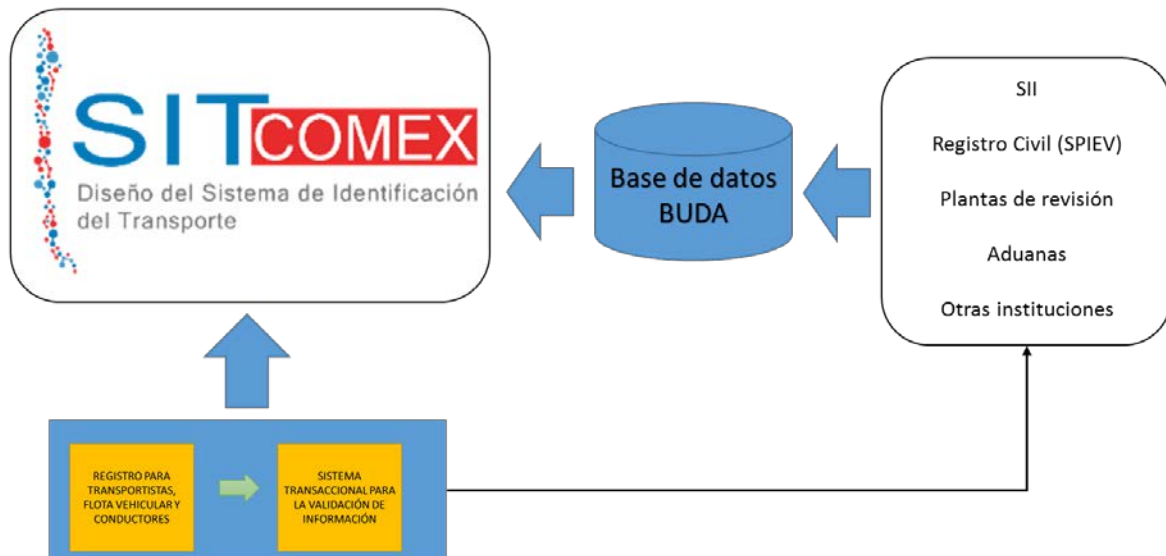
SIT COMEX
Diseño del Sistema de Identificación del Transporte

Base de datos BUDA

SII

Registro Civil (SPIEV)

Plantas de revisión

Aduanas

Otras instituciones

REGISTRO PARA TRANSPORTISTAS, FLOTA VEHICULAR Y CONDUCTORES

SISTEMA TRANSACCIONAL PARA LA VALIDACIÓN DE INFORMACIÓN